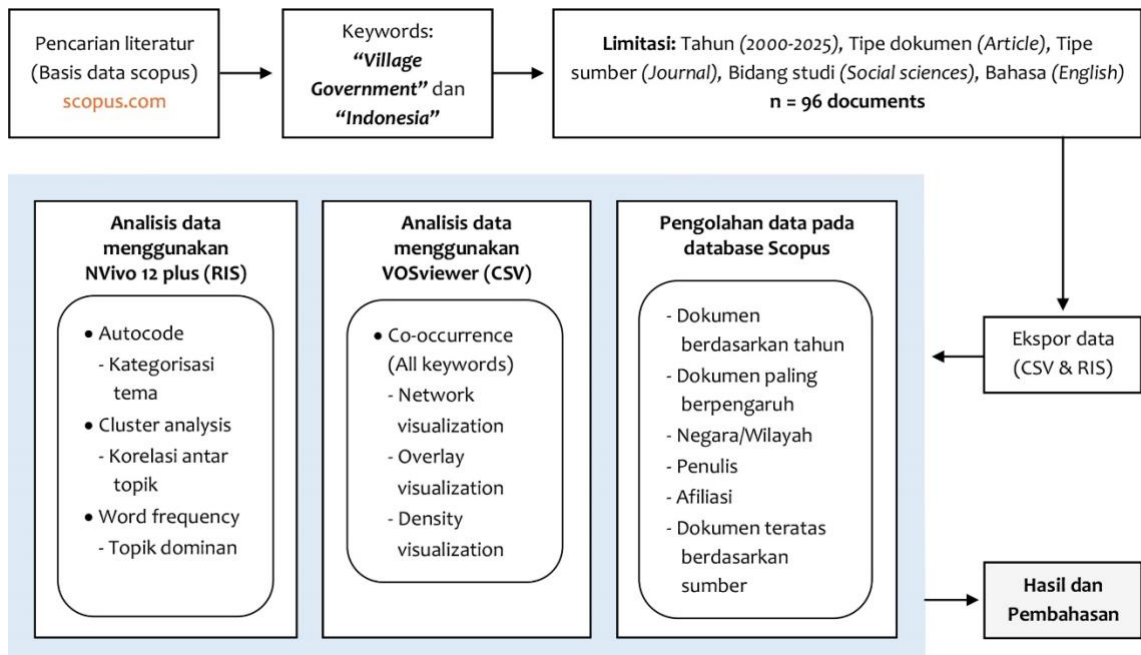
Pencarian literatur (Basis data scopus) scopus.com

Keywords: **"Village Government"** dan **"Indonesia"**

**Limitasi:** Tahun *(2000-2025)*, Tipe dokumen *(Article)*, Tipe sumber *(Journal)*, Bidang studi *(Social sciences)*, Bahasa *(English)*
**n = 96 documents**

Ekspor data (CSV & RIS)

**Pengolahan data pada database Scopus**

- Dokumen berdasarkan tahun
- Dokumen paling berpengaruh
- Negara/Wilayah
- Penulis
- Afiliasi
- Dokumen teratas berdasarkan sumber

**Analisis data menggunakan VOSviewer (CSV)**

• Co-occurrence (All keywords)
- Network visualization
- Overlay visualization
- Density visualization

**Analisis data menggunakan NVivo 12 plus (RIS)**

• Autocode
- Kategorisasi tema
• Cluster analysis
- Korelasi antar topik
• Word frequency
- Topik dominan

**Hasil dan Pembahasan**